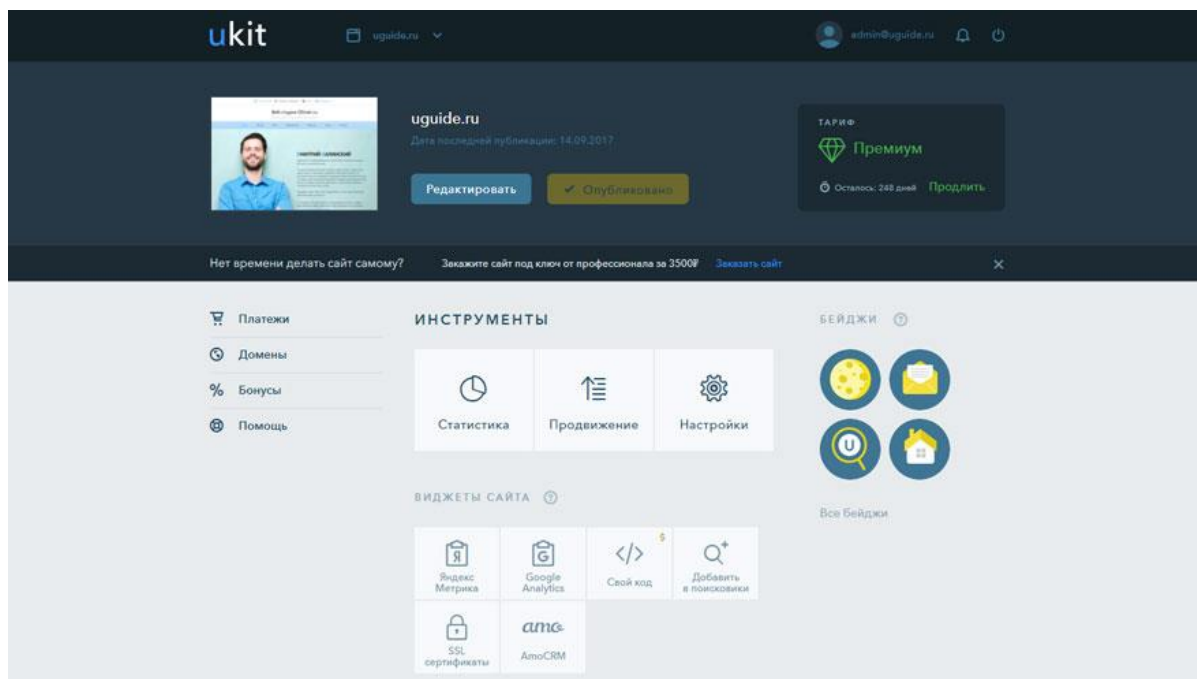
ukit

uguide.ru

admin@uguide.ru

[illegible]

uguide.ru

Дата последней публикации: 14.09.2017

Редактировать

✔ Опубликовано

ТАРИФ

Премиум

Осталось: 248 дней Продлить

Нет времени делать сайт самому?

Закажите сайт под ключ от профессионала за 3500₽ Заказать сайт

Платежи

Домены

Бонусы

Помощь

ИНСТРУМЕНТЫ

Статистика

Продвижение

Настройки

БЕЙДЖИ

Все бейджи

ВИДЖЕТЫ САЙТА

Яндекс Метрика

Google Analytics

Свой код

Добавить в поисковики

SSL сертификаты

amo

AmoCRM